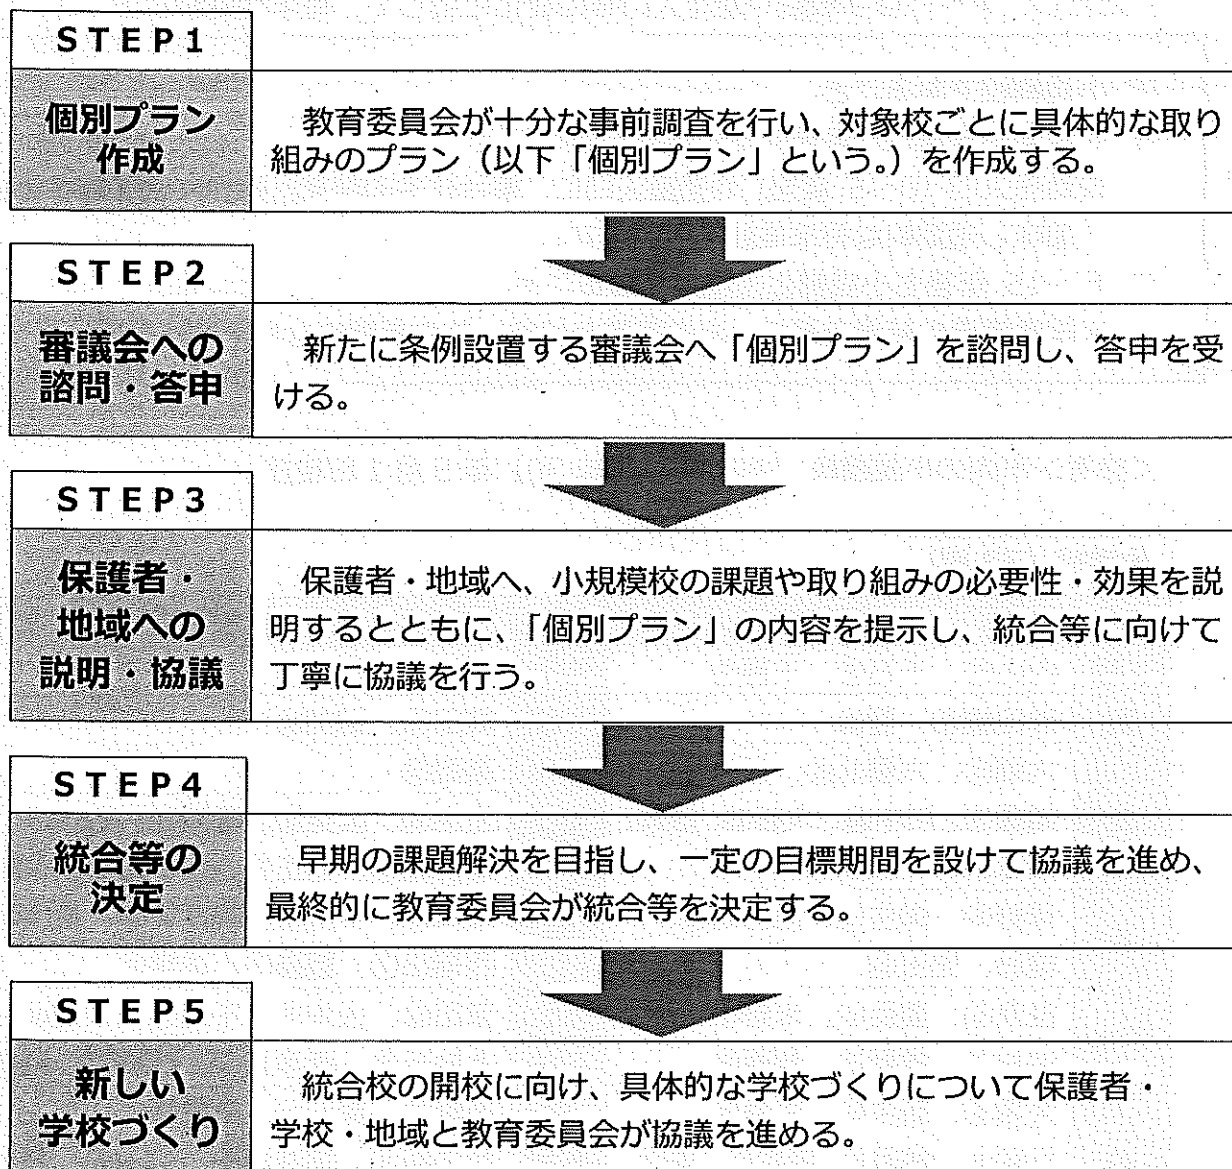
STEP1

個別プラン作成

教育委員会が十分な事前調査を行い、対象校ごとに具体的な取り組みのプラン（以下「個別プラン」という。）を作成する。

STEP2

審議会への諮問・答申

新たに条例設置する審議会へ「個別プラン」を諮問し、答申を受ける。

STEP3

保護者・地域への説明・協議

保護者・地域へ、小規模校の課題や取り組みの必要性・効果を説明するとともに、「個別プラン」の内容を提示し、統合等に向けて丁寧に協議を行う。

STEP4

統合等の決定

早期の課題解決を目指し、一定の目標期間を設けて協議を進め、最終的に教育委員会が統合等を決定する。

STEP5

新しい学校づくり

統合校の開校に向け、具体的な学校づくりについて保護者・学校・地域と教育委員会が協議を進める。